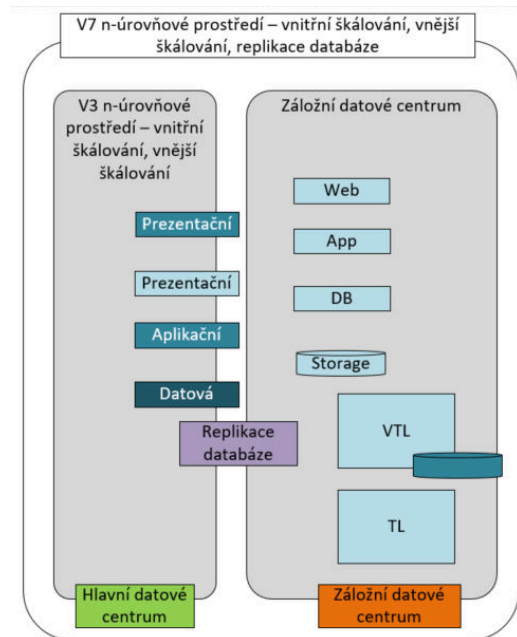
V7 n-úrovňové prostředí – vnitřní škálování, vnější škálování, replikace databáze

V3 n-úrovňové prostředí – vnitřní škálování, vnější škálování

Prezentační

Prezentační

Aplikační

Datová

Replikace databáze

Hlavní datové centrum

Záložní datové centrum

Web

App

DB

Storage

VTL

TL

Záložní datové centrum